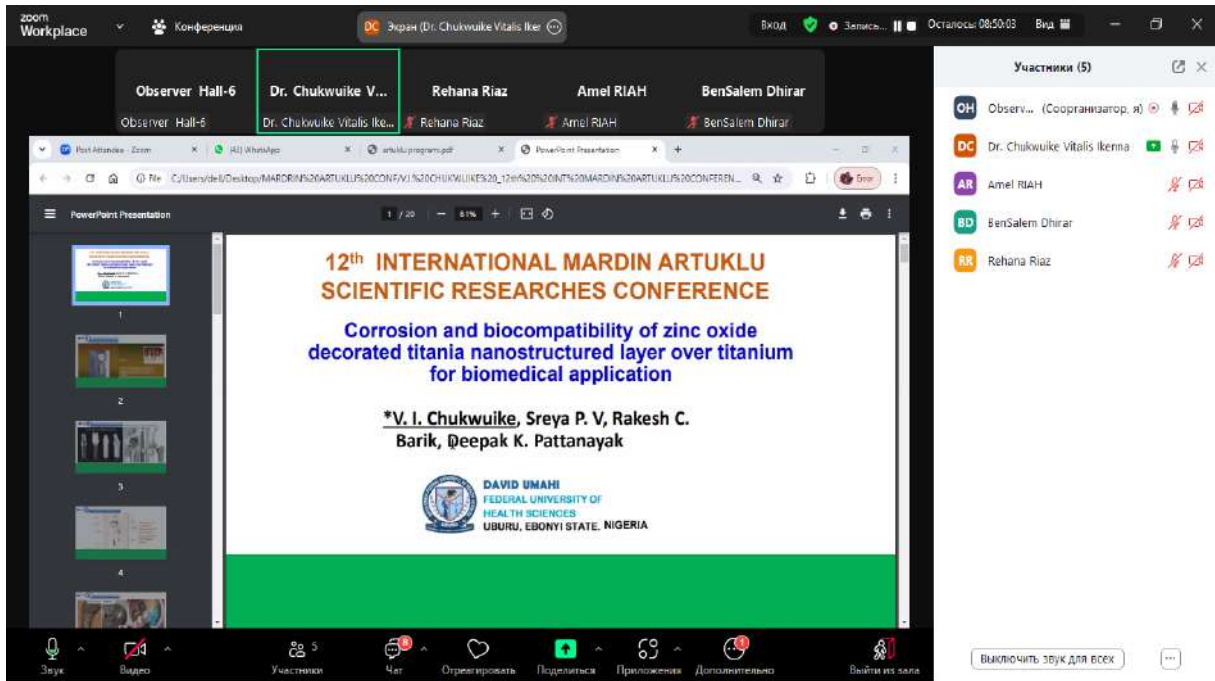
zoom Workplace Конференция DC Экран (Dr. Chukwuike Vitalis Ike Вход Запись... Осталось: 08:50:03 Вид

Observer Hall-6 Dr. Chukwuike V... Rehana Riaz Amel RIAH BenSalem Dhirar
Observer Hall-6 Dr. Chukwuike Vitalis Ike... Rehana Riaz Amel RIAH BenSalem Dhirar

Post Attendee · Zoom (41) WhatsApp artuklu program.pdf PowerPoint Presentation

File C:/Users/dell/Desktop/MARDIN%20ARTUKLU%20CONF/V.I.%20CHUKWUIKE%20_12th%20%20INT%20MARDIN%20ARTUKLU%20CONFEREN... Error

PowerPoint Presentation 1 / 20 — 61% +

1
2
3
4

$12^{th}$ INTERNATIONAL MARDIN ARTUKLU SCIENTIFIC RESEARCHES CONFERENCE

Corrosion and biocompatibility of zinc oxide decorated titania nanostructured layer over titanium for biomedical application

*V. I. Chukwuike, Sreya P. V, Rakesh C. Barik, Deepak K. Pattanayak

DAVID UMAHI
FEDERAL UNIVERSITY OF HEALTH SCIENCES
UBURU, EBONYI STATE, NIGERIA

Участники (5)
OH Observ... (Соорганизатор, я)
DC Dr. Chukwuike Vitalis Ikenna
AR Amel RIAH
BD BenSalem Dhirar
RR Rehana Riaz

Звук Видео Участники 5 Чат 8 Отреагировать Поделиться Приложения Дополнительно 1 Выйти из зала

Выключить звук для всех ...